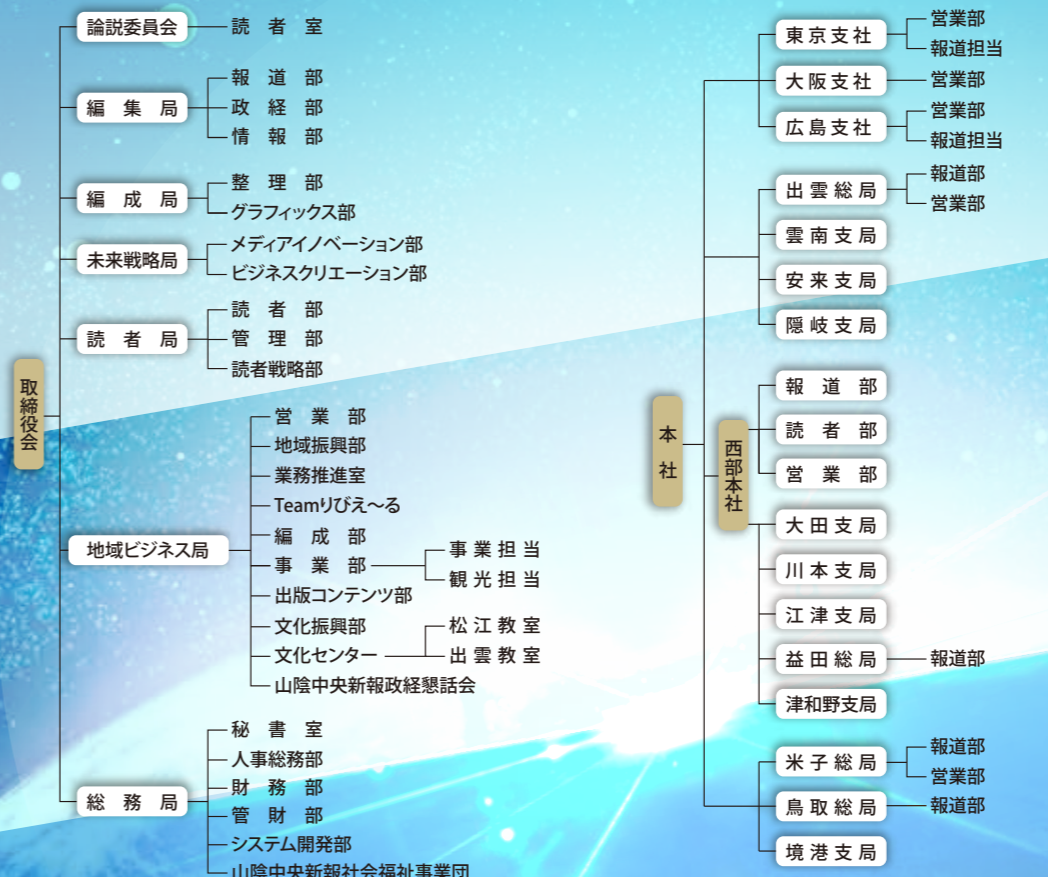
取締役会

論説委員会
読者室

編集局
報道部
政経部
情報部

編成局
整理部
グラフィックス部

未来戦略局
メディアイノベーション部
ビジネスクリエーション部

読者局
読者部
管理部
読者戦略部

地域ビジネス局
営業部
地域振興部
業務推進室
Teamりびえ〜る
編成部
事業部
事業担当
観光担当
出版コンテンツ部
文化振興部
松江教室
文化センター
出雲教室
山陰中央新報政経懇話会

総務局
秘書室
人事総務部
財務部
管財部
システム開発部
山陰中央新報社会福祉事業団

本社

東京支社
営業部
報道担当
大阪支社
営業部
広島支社
営業部
報道担当
出雲総局
報道部
営業部
雲南支局
安来支局
隠岐支局

西部本社
報道部
読者部
営業部
大田支局
川本支局
江津支局
益田総局
報道部
津和野支局

米子総局
報道部
営業部
鳥取総局
報道部
境港支局